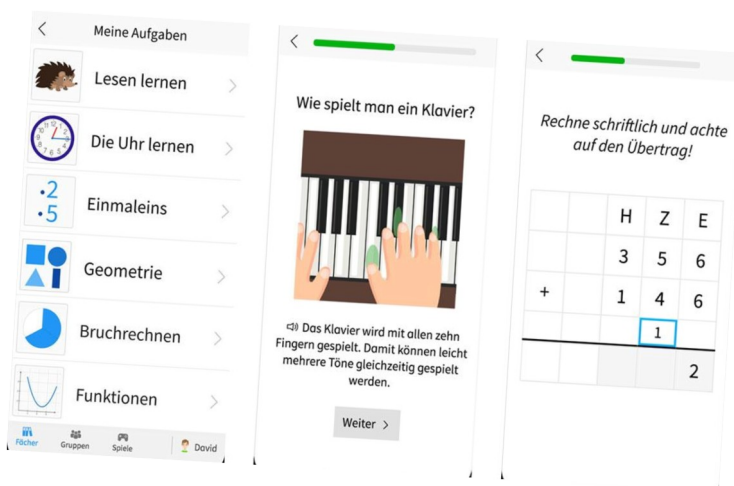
Meine Aufgaben

Lesen lernen

Die Uhr lernen

$\cdot 2$
$\cdot 5$

Einmaleins

Geometrie

Bruchrechnen

Funktionen

Fächer

Gruppen

Spiele

David

Wie spielt man ein Klavier?

Das Klavier wird mit allen zehn Fingern gespielt. Damit können leicht mehrere Töne gleichzeitig gespielt werden.

Weiter >

Rechne schriftlich und achte auf den Übertrag!

| | | H | Z | E |
|---|---|---|---|---|
| | | 3 | 5 | 6 |
| + | | 1 | 4 | 6 |
| | | | 1 | |
| | | | | 2 |